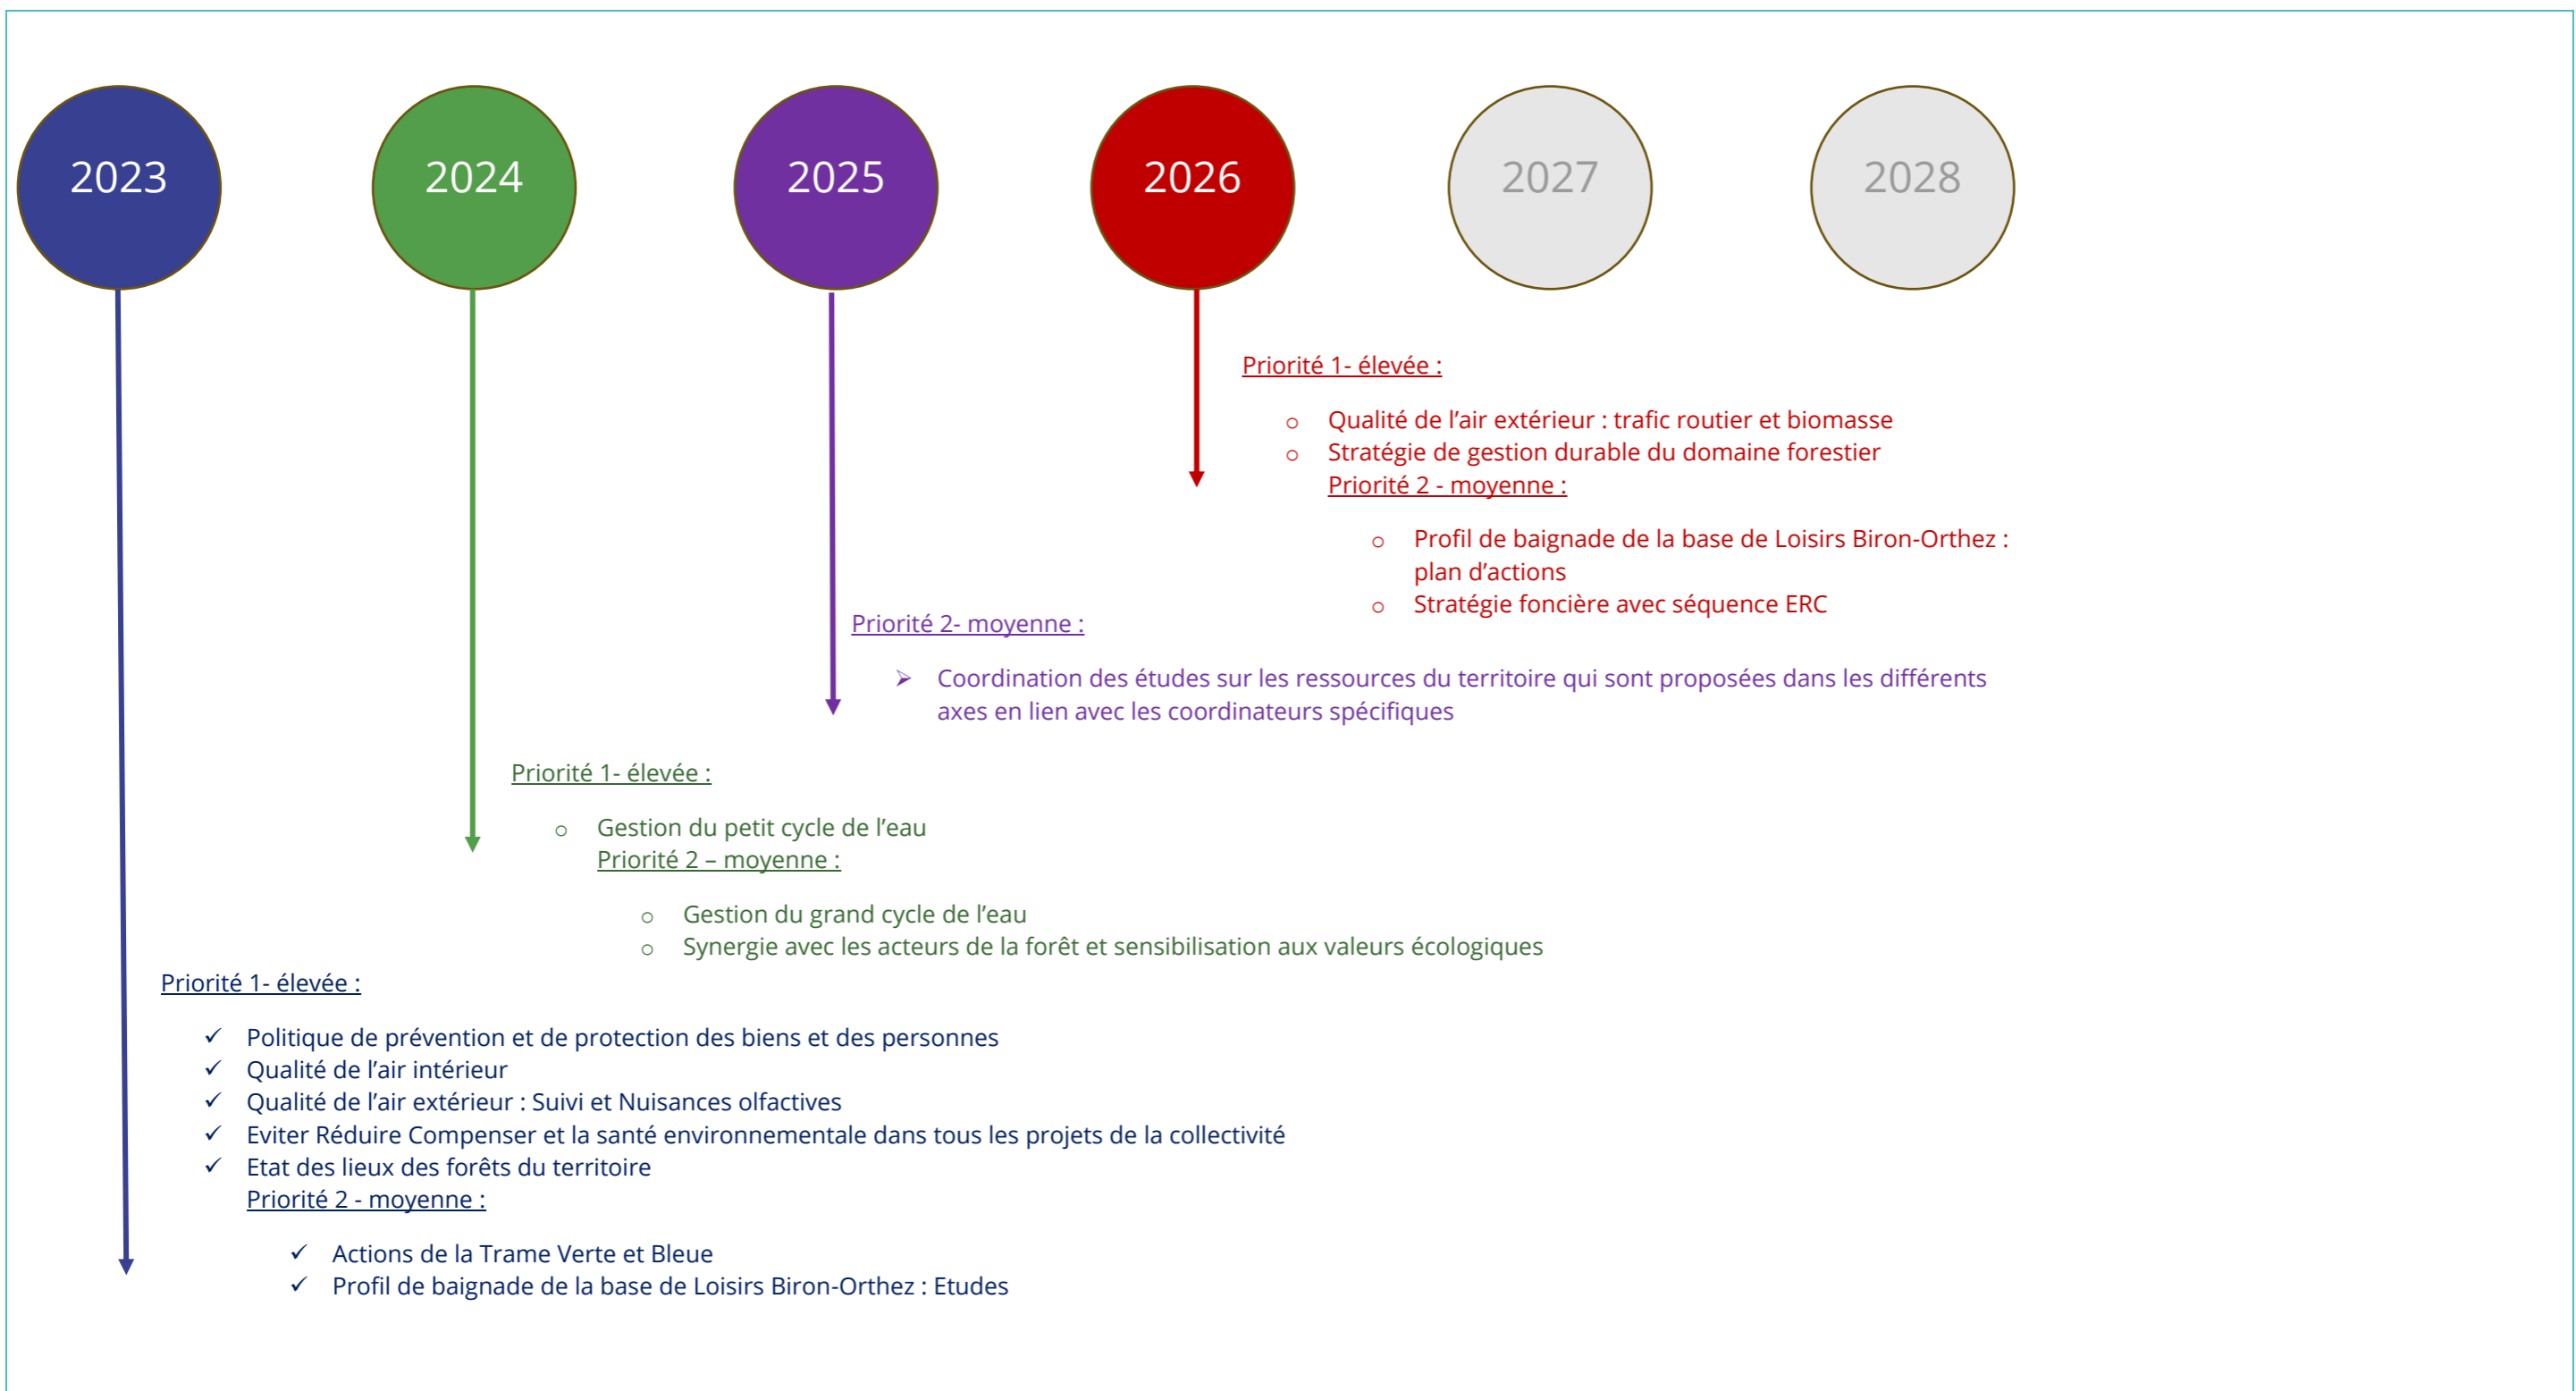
2023

2024

2025

2026

2027

2028

Priorité 1- élevée :

- Qualité de l’air extérieur : trafic routier et biomasse
- Stratégie de gestion durable du domaine forestier

Priorité 2 - moyenne :

- Profil de baignade de la base de Loisirs Biron-Orthez : plan d’actions
- Stratégie foncière avec séquence ERC

Priorité 2- moyenne :

➢ Coordination des études sur les ressources du territoire qui sont proposées dans les différents axes en lien avec les coordinateurs spécifiques

Priorité 1- élevée :

- Gestion du petit cycle de l’eau

Priorité 2 – moyenne :

- Gestion du grand cycle de l’eau
- Synergie avec les acteurs de la forêt et sensibilisation aux valeurs écologiques

Priorité 1- élevée :

✓ Politique de prévention et de protection des biens et des personnes
✓ Qualité de l’air intérieur
✓ Qualité de l’air extérieur : Suivi et Nuisances olfactives
✓ Eviter Réduire Compenser et la santé environnementale dans tous les projets de la collectivité
✓ Etat des lieux des forêts du territoire

Priorité 2 - moyenne :

✓ Actions de la Trame Verte et Bleue
✓ Profil de baignade de la base de Loisirs Biron-Orthez : Etudes